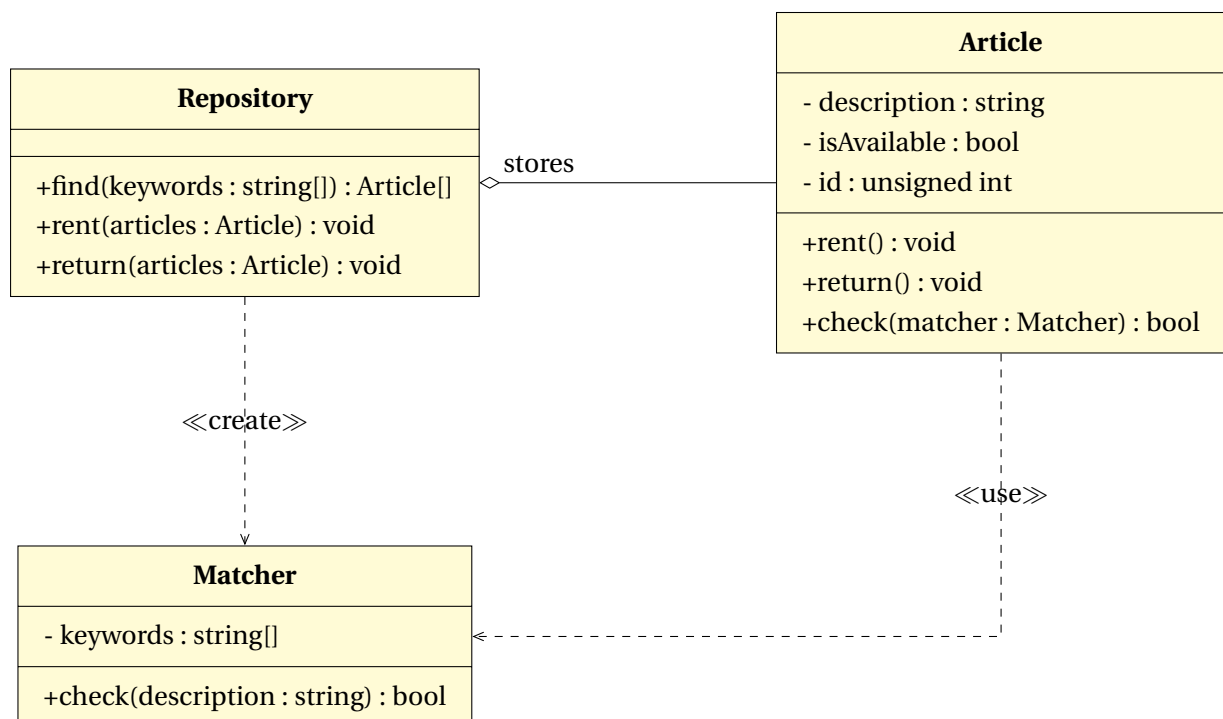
Article

- description : string
- isAvailable : bool
- id : unsigned int

+rent() : void
+return() : void
+check(matcher : Matcher) : bool

Repository

+find(keywords : string[]) : Article[]
+rent(articles : Article) : void
+return(articles : Article) : void

stores

≪create≫

≪use≫

Matcher

- keywords : string[]

+check(description : string) : bool